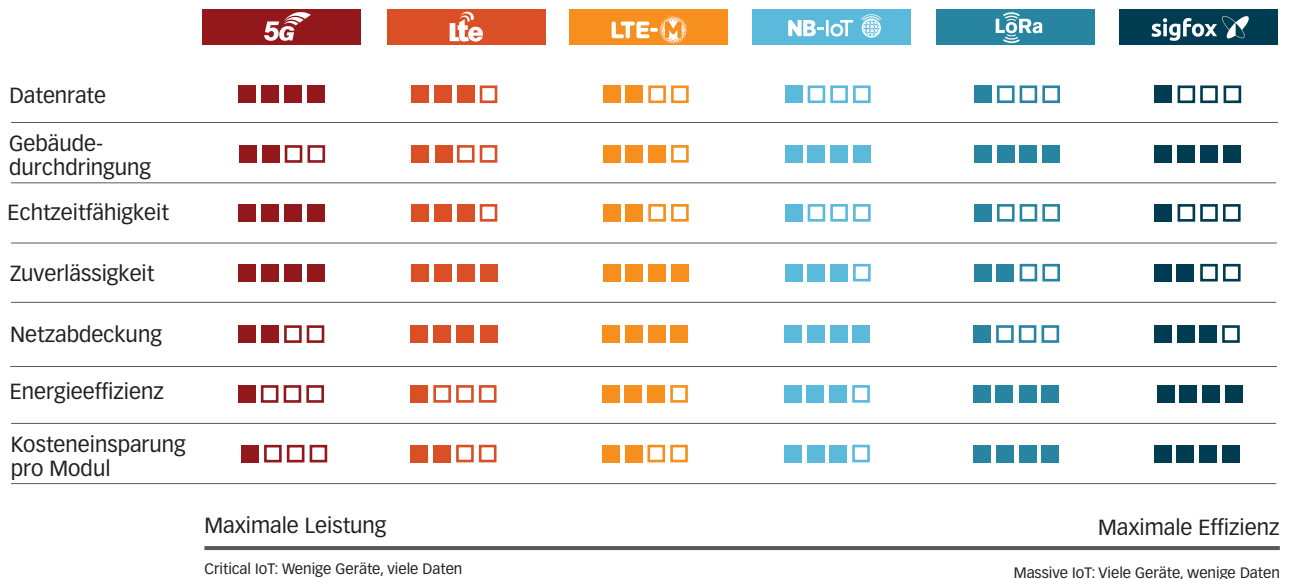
| | 5G | Lte | LTE-M | NB-IoT | LoRa | sigfox |
|---|---|---|---|---|---|---|
| Datenrate | ■■■■ | ■■■□ | ■■□□ | ■□□□ | ■□□□ | ■□□□ |
| Gebäudedurchdringung | ■■□□ | ■■□□ | ■■■□ | ■■■■ | ■■■■ | ■■■■ |
| Echtzeitfähigkeit | ■■■■ | ■■■□ | ■■□□ | ■□□□ | ■□□□ | ■□□□ |
| Zuverlässigkeit | ■■■■ | ■■■■ | ■■■■ | ■■■□ | ■■□□ | ■■□□ |
| Netzabdeckung | ■■□□ | ■■■■ | ■■■■ | ■■■□ | ■□□□ | ■■■□ |
| Energieeffizienz | ■□□□ | ■□□□ | ■■■□ | ■■■□ | ■■■■ | ■■■■ |
| Kosteneinsparung pro Modul | ■□□□ | ■■□□ | ■■□□ | ■■■□ | ■■■■ | ■■■■ |

Maximale Leistung

Maximale Effizienz

Critical IoT: Wenige Geräte, viele Daten

Massive IoT: Viele Geräte, wenige Daten